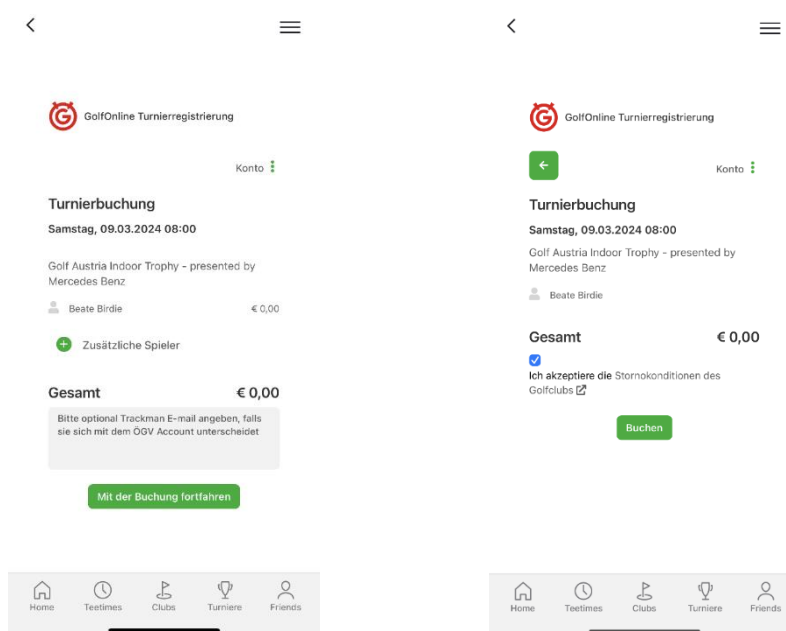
GolfOnline Turnierregistrierung

Konto

Turnierbuchung

Samstag, 09.03.2024 08:00

Golf Austria Indoor Trophy - presented by Mercedes Benz

Beate Birdie €0,00

Zusätzliche Spieler

Gesamt €0,00

Bitte optional Trackman E-mail angeben, falls sie sich mit dem ÖGV Account unterscheidet

Mit der Buchung fortfahren

Home Teetimes Clubs Turniere Friends

GolfOnline Turnierregistrierung

Konto

Turnierbuchung

Samstag, 09.03.2024 08:00

Golf Austria Indoor Trophy - presented by Mercedes Benz

Beate Birdie

Gesamt €0,00

Ich akzeptiere die Stornokonditionen des Golfclubs

Buchen

Home Teetimes Clubs Turniere Friends